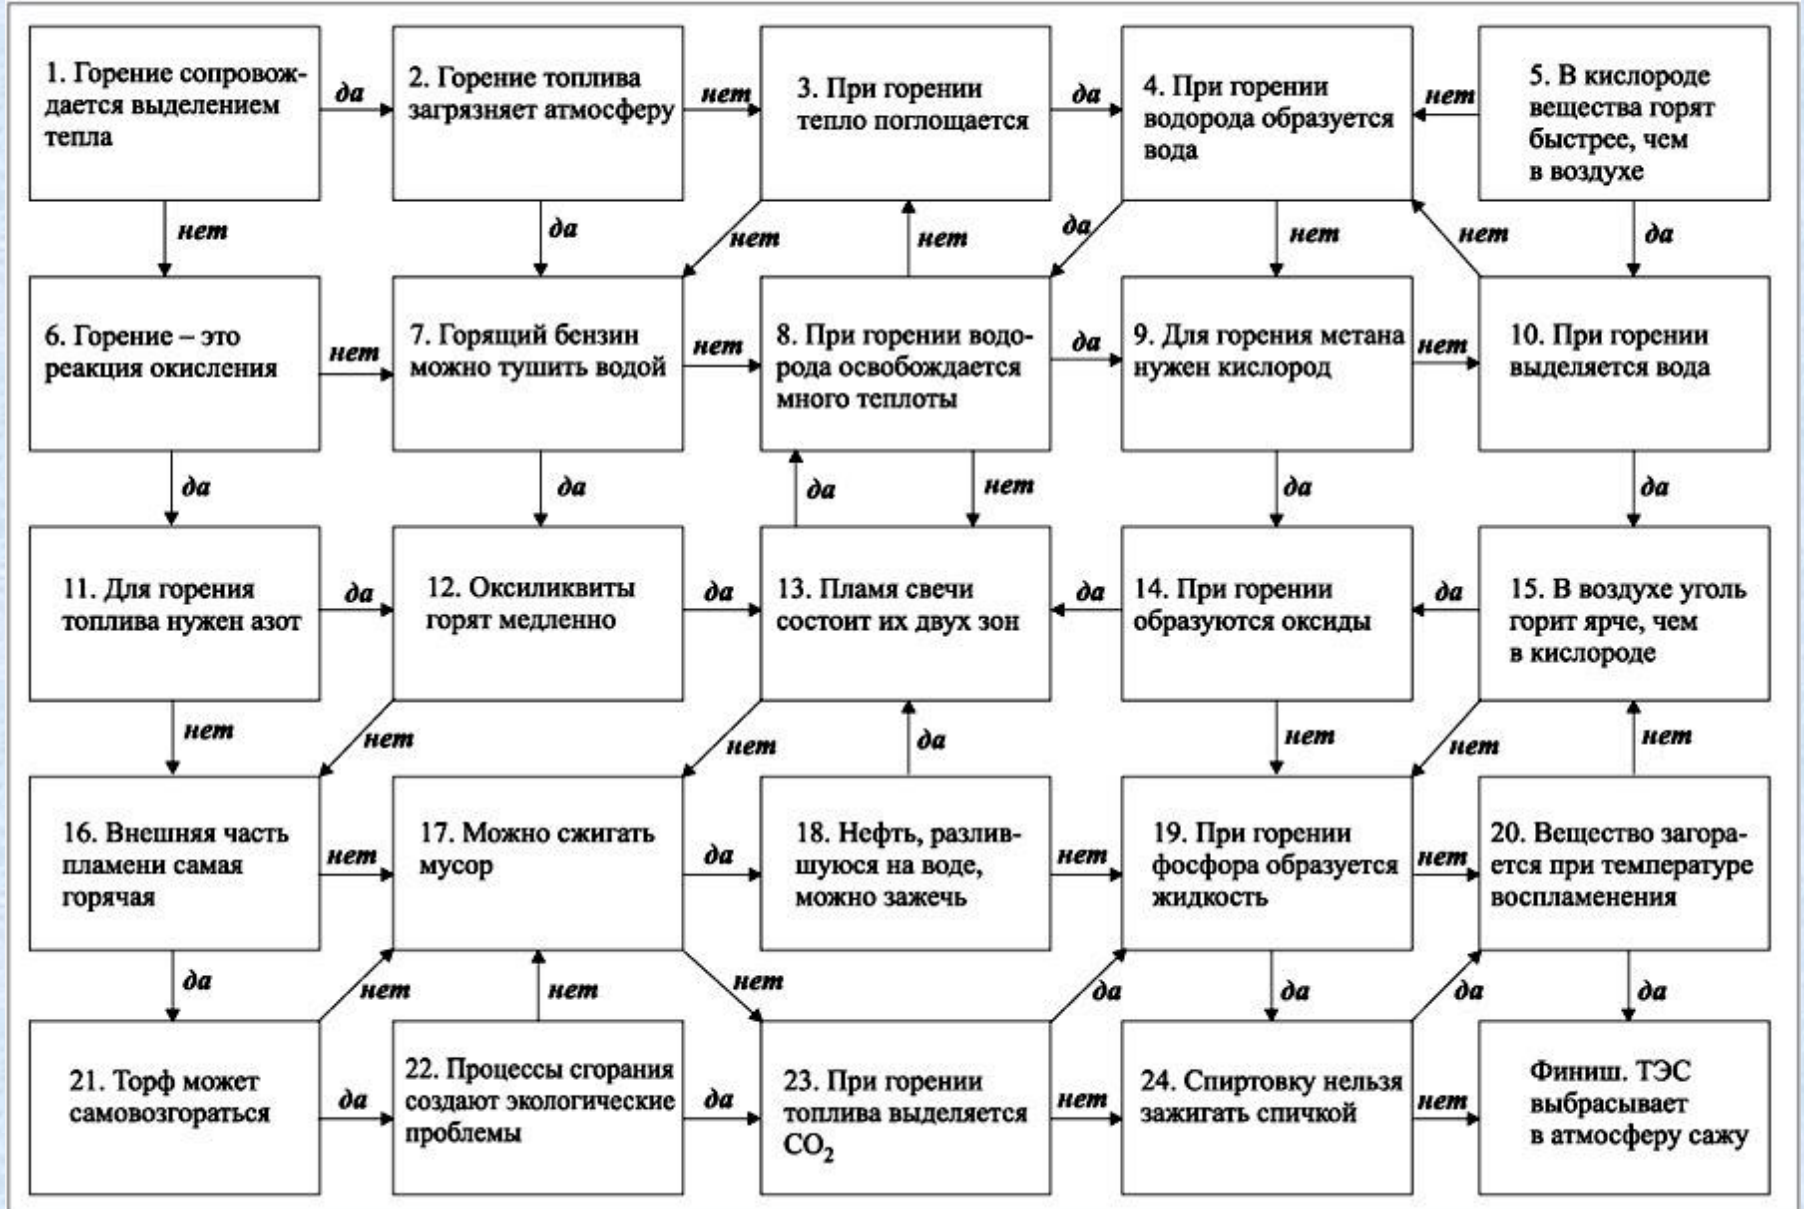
1. Горение сопровождается выделением тепла

да

2. Горение топлива загрязняет атмосферу

нет

3. При горении тепло поглощается

да

4. При горении водорода образуется вода

нет

5. В кислороде вещества горят быстрее, чем в воздухе

нет

да

нет

нет

да

нет

нет

да

6. Горение – это реакция окисления

нет

7. Горящий бензин можно тушить водой

нет

8. При горении водорода освобождается много теплоты

да

9. Для горения метана нужен кислород

нет

10. При горении выделяется вода

да

да

да

нет

да

да

11. Для горения топлива нужен азот

да

12. Оксиликвиты горят медленно

да

13. Пламя свечи состоит их двух зон

да

14. При горении образуются оксиды

да

15. В воздухе уголь горит ярче, чем в кислороде

нет

нет

нет

да

нет

нет

нет

16. Внешняя часть пламени самая горячая

нет

17. Можно сжигать мусор

да

18. Нефть, разлившуюся на воде, можно зажечь

нет

19. При горении фосфора образуется жидкость

нет

20. Вещество загорается при температуре воспламенения

да

нет

нет

нет

да

да

да

да

21. Торф может самовозгораться

да

22. Процессы сгорания создают экологические проблемы

да

23. При горении топлива выделяется $CO_2$

нет

24. Спиртовку нельзя зажигать спичкой

нет

Финиш. ТЭС выбрасывает в атмосферу сажу